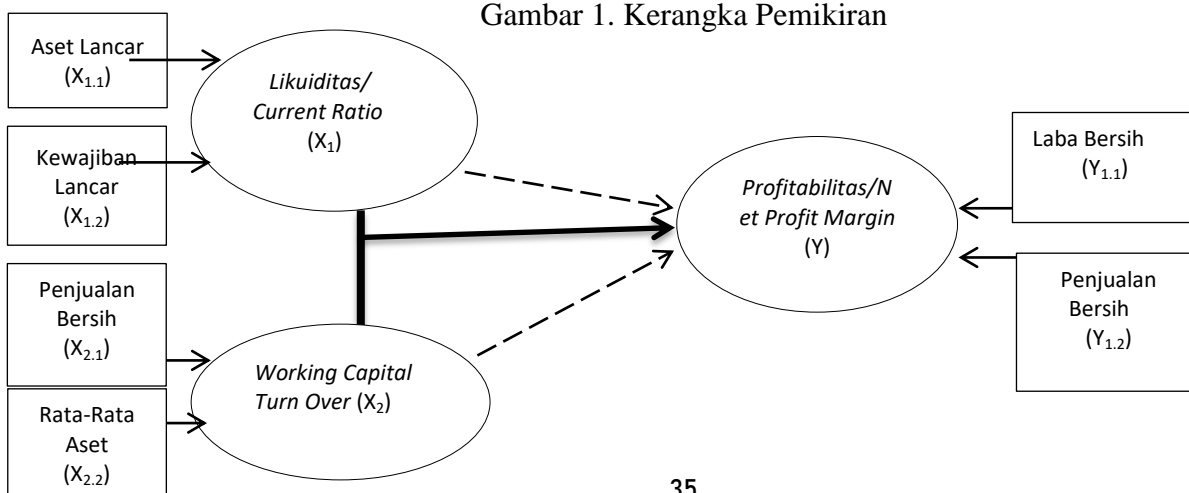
Gambar 1. Kerangka Pemikiran

Aset Lancar ($X_{1.1}$)

Kewajiban Lancar ($X_{1.2}$)

Penjualan Bersih ($X_{2.1}$)

Rata-Rata Aset ($X_{2.2}$)

Likuiditas/ Current Ratio ($X_1$)

Working Capital Turn Over ($X_2$)

Profitabilitas/N et Profit Margin (Y)

Laba Bersih ($Y_{1.1}$)

Penjualan Bersih ($Y_{1.2}$)

35